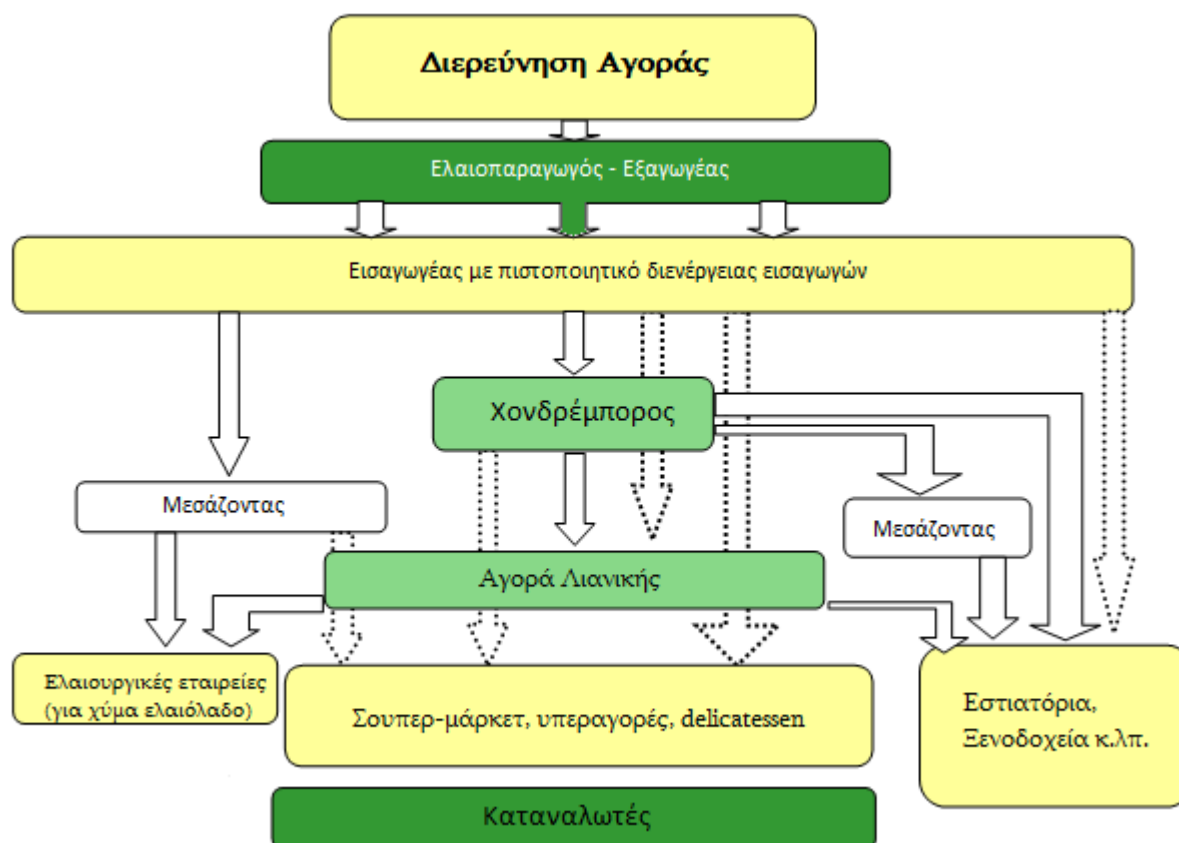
Διερεύνηση Αγοράς

Ελαιοπαραγωγός - Εξαγωγέας

Εισαγωγέας με πιστοποιητικό διενέργειας εισαγωγών

Χονδρέμπορος

Μεσάζοντας

Μεσάζοντας

Αγορά Λιανικής

Ελαιουργικές εταιρείες (για χύμα ελαιόλαδο)

Σουπερ-μάρκετ, υπεραγορές, delicatessen

Εστιατόρια, Ξενοδοχεία κ.λπ.

Καταναλωτές